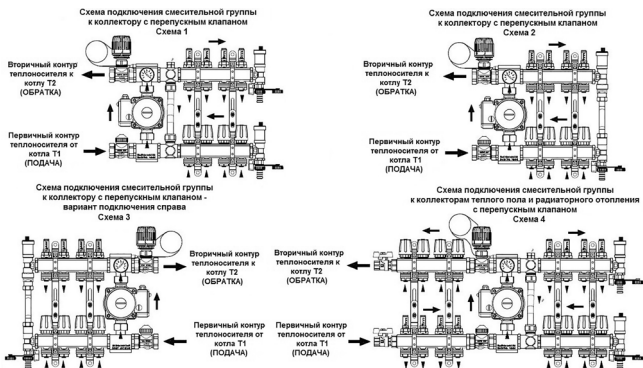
Схема подключения смесительной группы к коллектору с перепускным клапаном
Схема 1

Вторичный контур теплоносителя к котлу Т2 (ОБРАТКА)

Первичный контур теплоносителя от котла Т1 (ПОДАЧА)

Схема подключения смесительной группы к коллектору с перепускным клапаном
Схема 2

Вторичный контур теплоносителя к котлу Т2 (ОБРАТКА)

Первичный контур теплоносителя от котла Т1 (ПОДАЧА)

Схема подключения смесительной группы к коллектору с перепускным клапаном - вариант подключения справа
Схема 3

Вторичный контур теплоносителя к котлу Т2 (ОБРАТКА)

Первичный контур теплоносителя от котла Т1 (ПОДАЧА)

Схема подключения смесительной группы к коллекторам теплого пола и радиаторного отопления с перепускным клапаном
Схема 4

Вторичный контур теплоносителя к котлу Т2 (ОБРАТКА)

Первичный контур теплоносителя от котла Т1 (ПОДАЧА)